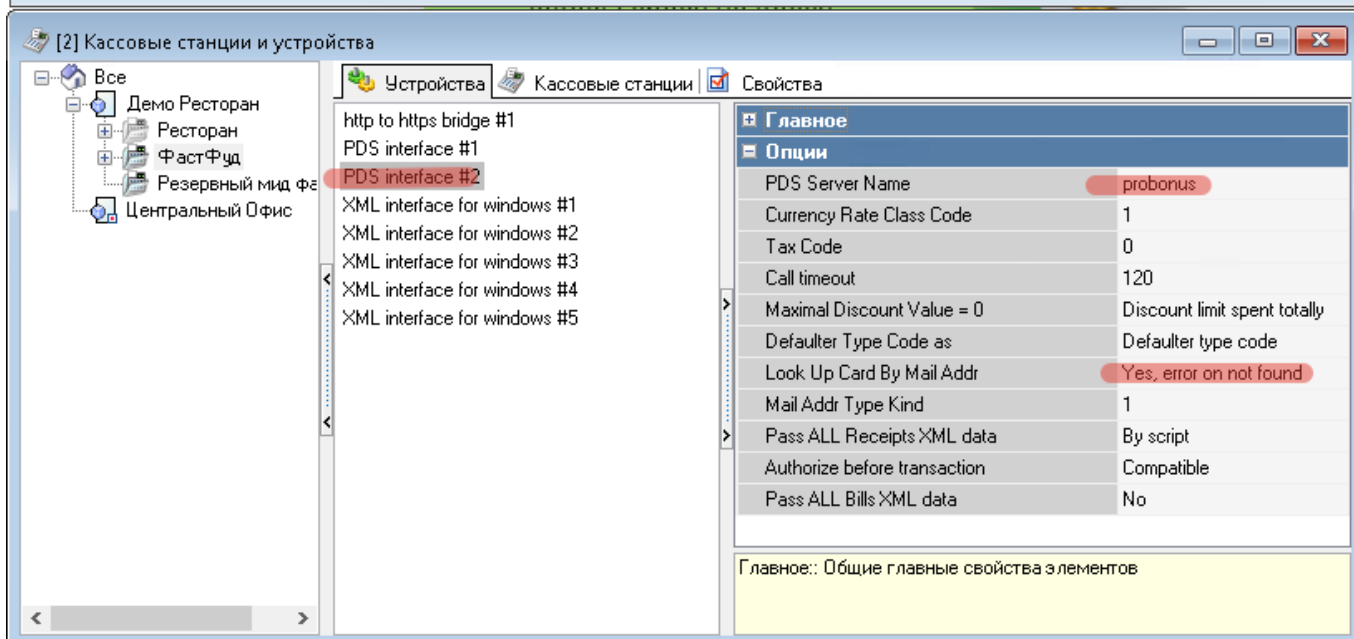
[2] Кассовые станции и устройства

Все
Демо Ресторан
Ресторан
ФастФуд
Резервный мид фа
Центральный Офис

Устройства | Кассовые станции | Свойства

http to https bridge #1
PDS interface #1
PDS interface #2
XML interface for windows #1
XML interface for windows #2
XML interface for windows #3
XML interface for windows #4
XML interface for windows #5

Главное
Опции

| | |
|---|---|
| PDS Server Name | probonus |
| Currency Rate Class Code | 1 |
| Tax Code | 0 |
| Call timeout | 120 |
| Maximal Discount Value = 0 | Discount limit spent totally |
| Defaulter Type Code as | Defaulter type code |
| Look Up Card By Mail Addr | Yes, error on not found |
| Mail Addr Type Kind | 1 |
| Pass ALL Receipts XML data | By script |
| Authorize before transaction | Compatible |
| Pass ALL Bills XML data | No |

Главное:: Общие главные свойства элементов